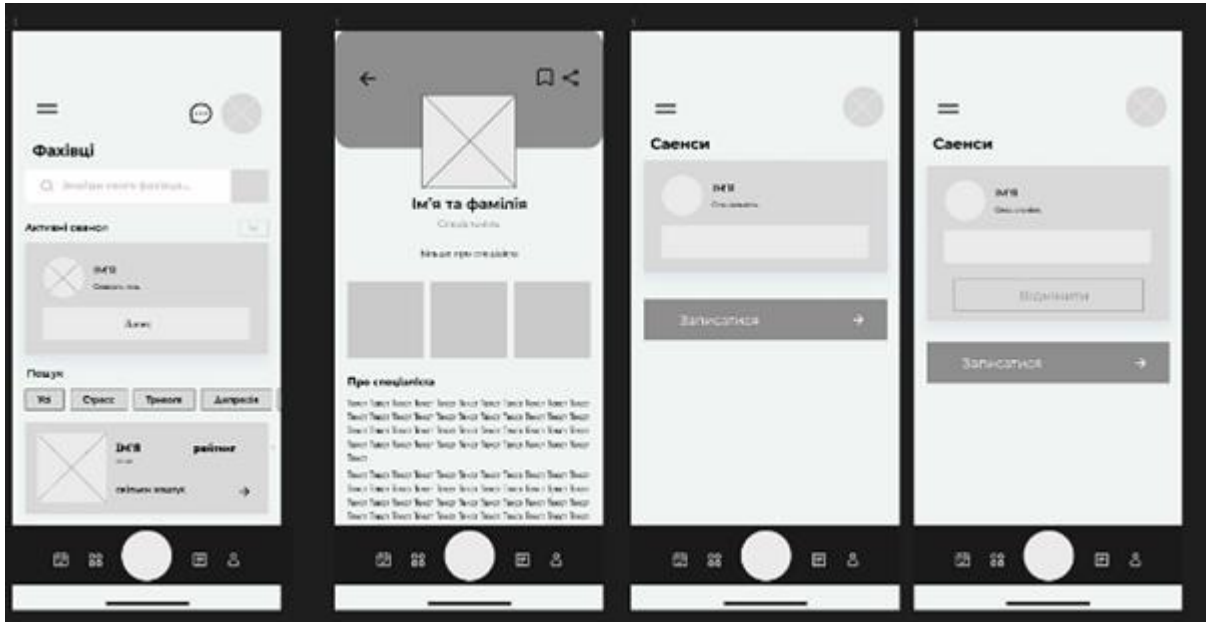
Фахівці

Знайди свого фахівця...

Активні сеанси

Ім'я

Спеціаліст

Деталі

Пошук

Усі

Стрес

Тривога

Депресія

Ім'я

рейтинг

вартість консультації

Ім'я та фамілія

Спеціаліст

Більше про спеціаліста

Про спеціаліста

Текст Текст Текст Текст Текст Текст Текст Текст Текст Текст Текст Текст Текст Текст Текст Текст Текст Текст Текст Текст Текст Текст Текст Текст Текст Текст Текст Текст Текст Текст Текст Текст Текст Текст Текст Текст Текст Текст Текст Текст Текст Текст Текст

Текст Текст Текст Текст Текст Текст Текст Текст Текст Текст Текст Текст Текст Текст Текст Текст Текст Текст Текст Текст Текст Текст Текст Текст Текст Текст Текст Текст Текст Текст Текст Текст Текст Текст Текст Текст Текст Текст Текст Текст

Сеанси

Ім'я

Спеціаліст

Записатися

Сеанси

Ім'я

Спеціаліст

Відмінити

Записатися